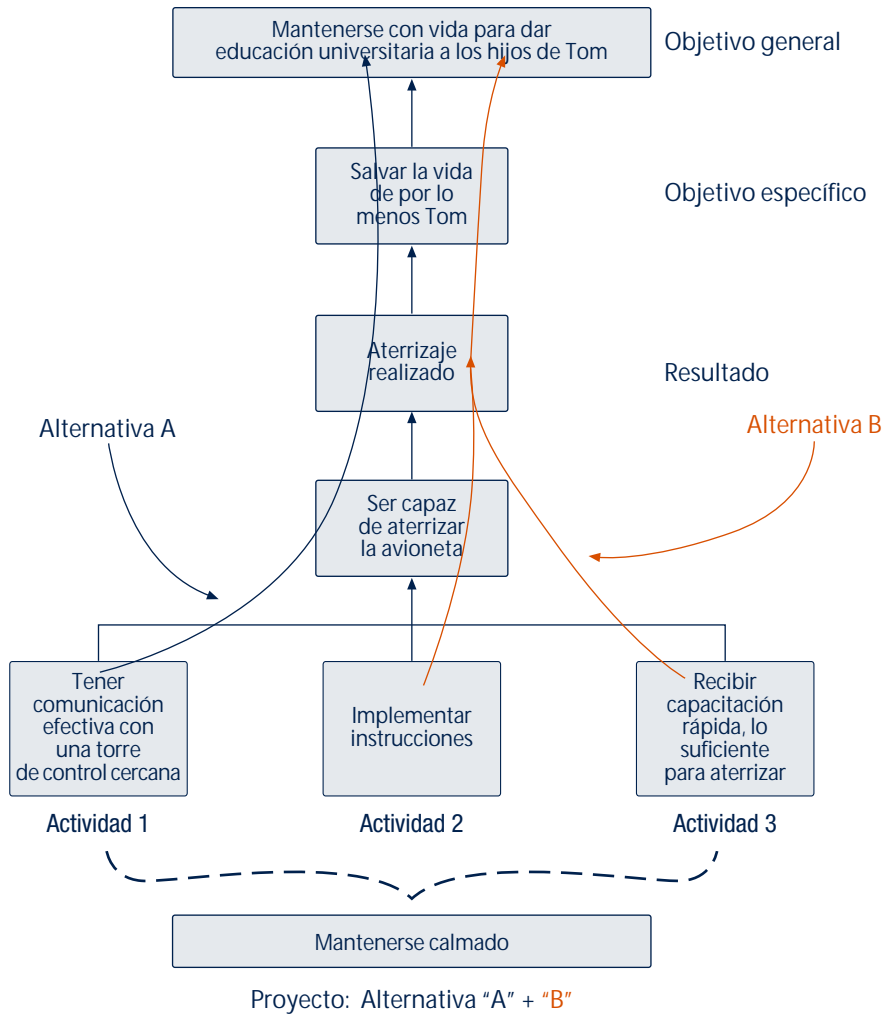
Mantenerse con vida para dar educación universitaria a los hijos de Tom

Objetivo general

Salvar la vida de por lo menos Tom

Objetivo específico

Aterrizaje realizado

Resultado

Alternativa A

Alternativa B

Ser capaz de aterrizar la avioneta

Tener comunicación efectiva con una torre de control cercana

Implementar instrucciones

Recibir capacitación rápida, lo suficiente para aterrizar

Actividad 1

Actividad 2

Actividad 3

Mantenerse calmado

Proyecto: Alternativa "A" + "B"